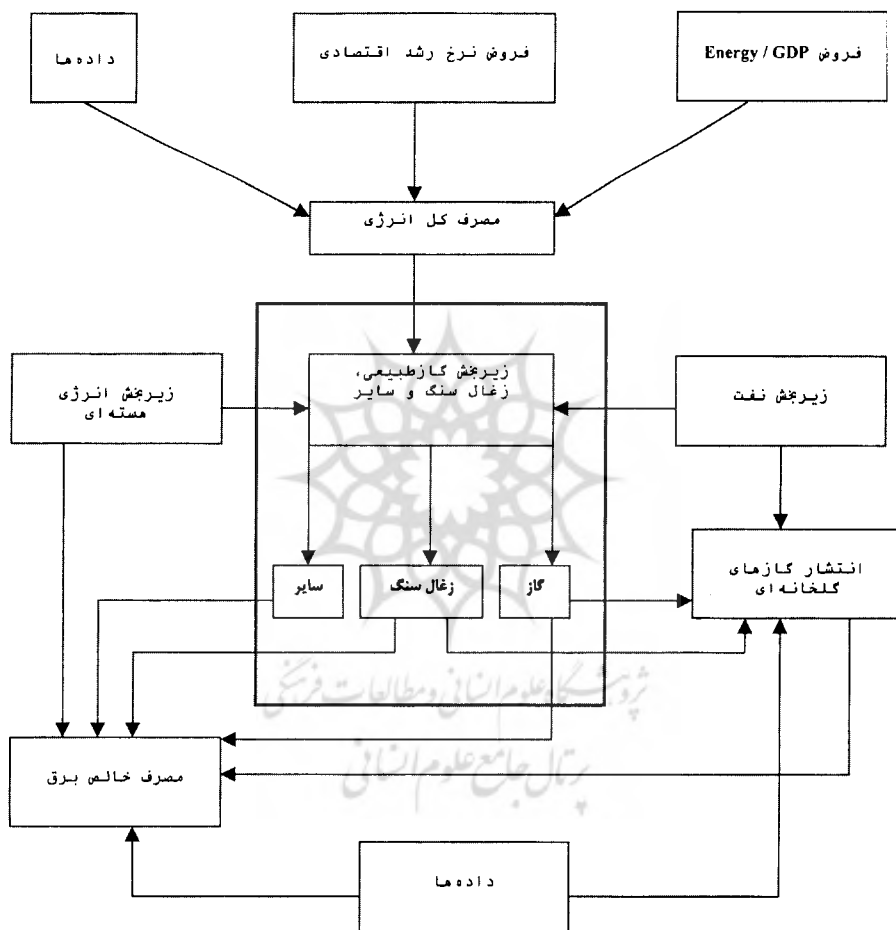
داده‌ها

فروض نرخ رشد اقتصادی

فروض Energy / GDP

مصرف کل انرژی

زیربخش انرژی هسته‌ای

زیربخش گازطبیعی، زغال سنگ و سایر

زیربخش نفت

سایر

زغال سنگ

گاز

انتشار گازهای گلخانه‌ای

پژوهشگاه علوم انسانی و مطالعات فرهنگی

پرتال جامع علوم انسانی

مصرف خالص برق

داده‌ها